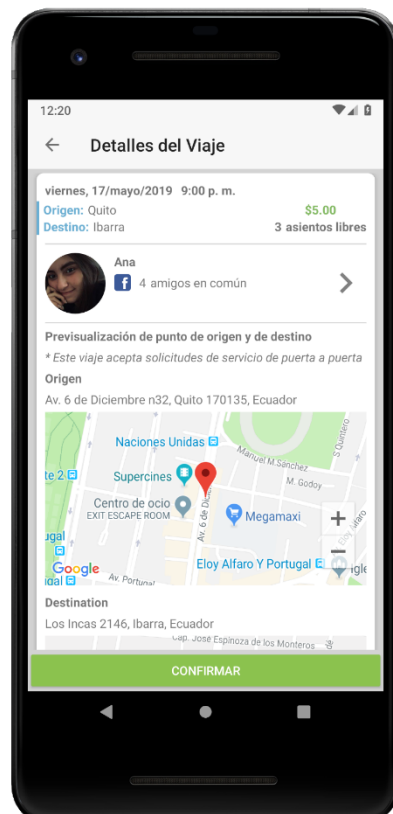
12:20

Detalles del Viaje

viernes, 17/mayo/2019 9:00 p. m.
Origen: Quito $5.00
Destino: Ibarra 3 asientos libres

Ana
4 amigos en común

Previsualización de punto de origen y de destino
* Este viaje acepta solicitudes de servicio de puerta a puerta
Origen
Av. 6 de Diciembre n32, Quito 170135, Ecuador

Naciones Unidas
Manuel M.Sanchez
S Quinteró
e 2
Supercines
M. Godoy
Centro de ocio
EXIT ESCAPE ROOM
Av. 6 de Di
Megamaxi
ugal
Google
Av. Portugal
Eloy Alfaro Y Portugal
+
−

Destination
Los Incas 2146, Ibarra, Ecuador
Cap. José Espinoza de los Monteros

CONFIRMAR